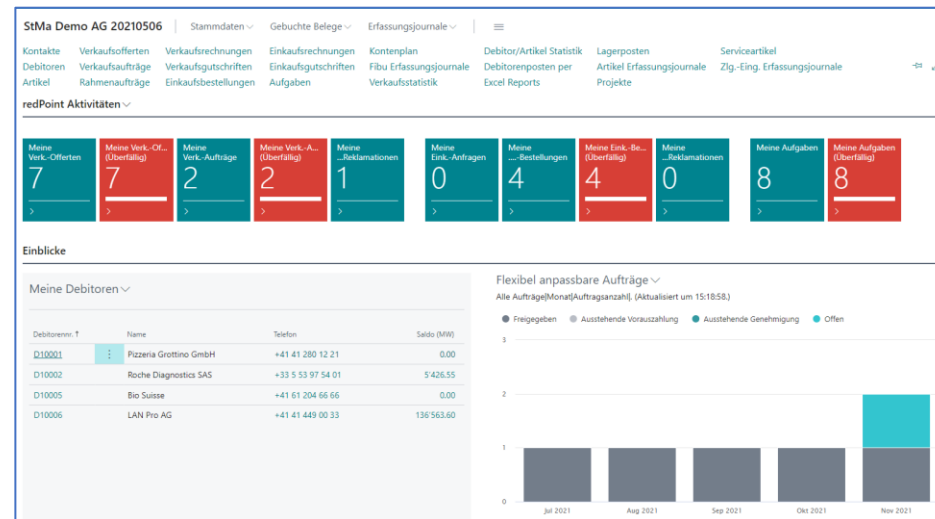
StMa Demo AG 20210506 | Stammdaten | Gebuchte Belege | Erfassungsjournale | ≡

Kontakte | Verkaufsofferten | Verkaufsrechnungen | Einkaufsrechnungen | Kontenplan | Debitor/Artikel Statistik | Lagerposten | Serviceartikel
Debitoren | Verkaufsaufträge | Verkaufsgutschriften | Einkaufsgutschriften | Fibu Erfassungsjournale | Debitorenposten per | Artikel Erfassungsjournale | Zlg.-Eing. Erfassungsjournale
Artikel | Rahmenaufträge | Einkaufsbestellungen | Aufgaben | Verkaufsstatistik | Excel Reports | Projekte

redPoint Aktivitäten

Meine Verk.-Offerten 7 >
Meine Verk.-Of... (Überfällig) 7 >
Meine Verk.-Aufträge 2 >
Meine Verk.-A... (Überfällig) 2 >
Meine ...Reklamationen 1 >
Meine Eink.-Anfragen 0 >
Meine ...-Bestellungen 4 >
Meine Eink.-Be... (Überfällig) 4 >
Meine ...Reklamationen 0 >
Meine Aufgaben 8 >
Meine Aufgaben (Überfällig) 8 >

Einblicke

Meine Debitoren

| Debitorennr. ↑ | | Name | Telefon | Saldo (MW) |
|---|---|---|---|---|
| D10001 | ⋮ | Pizzeria Grottino GmbH | +41 41 280 12 21 | 0.00 |
| D10002 | | Roche Diagnostics SAS | +33 5 53 97 54 01 | 5'426.55 |
| D10005 | | Bio Suisse | +41 61 204 66 66 | 0.00 |
| D10006 | | LAN Pro AG | +41 41 449 00 33 | 136'563.60 |

Flexibel anpassbare Aufträge
Alle Aufträge|Monat|Auftragsanzahl|. (Aktualisiert um 15:18:58.)

● Freigegeben ● Ausstehende Vorauszahlung ● Ausstehende Genehmigung ● Offen

3
2
1
0

Jul 2021 | Aug 2021 | Sep 2021 | Okt 2021 | Nov 2021